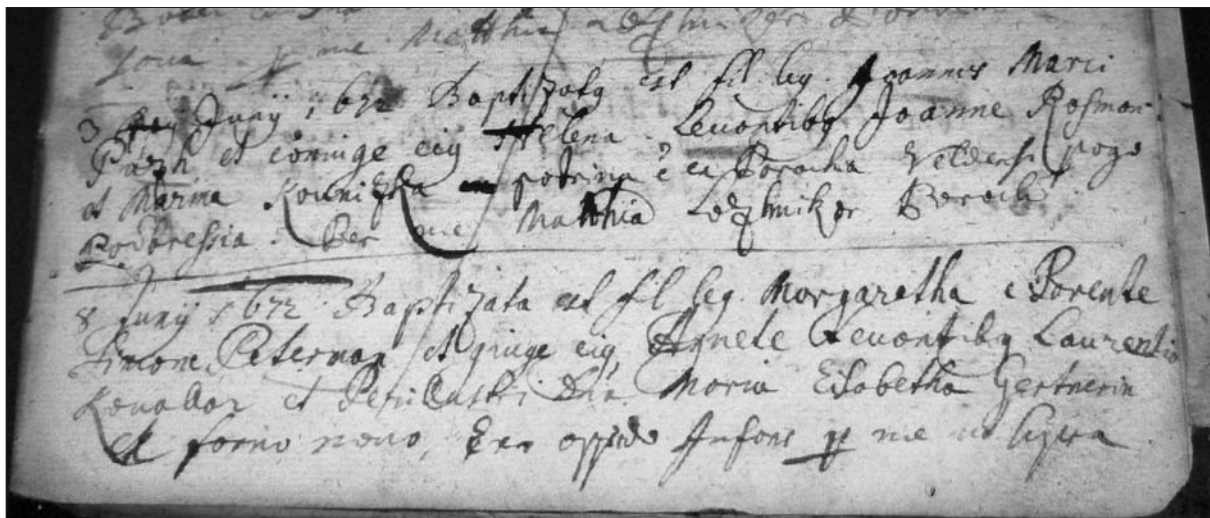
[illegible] Matthias Loschnikar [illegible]
Tora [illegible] me Matthias

3 Juny 1672 Baptizatus est fil. leg. Joannes Mari Patre et coniuge eius Helena Levantibus Joanne Rosman et Maria Kovnizka patrinis e ex Poroika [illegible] et Maria Kovnizka Podbresia. Per me Matthia Lozhnikar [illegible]

8 Juny 1672 Baptizata est fil. leg. Margaretha e Parente Simone Peternoz et coniuge eius Agnete Levantibus Laurentio Kovalloz et Petr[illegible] Maria Elisabetha Gertnerin de forno novo, Ex oppido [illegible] per me ut supra